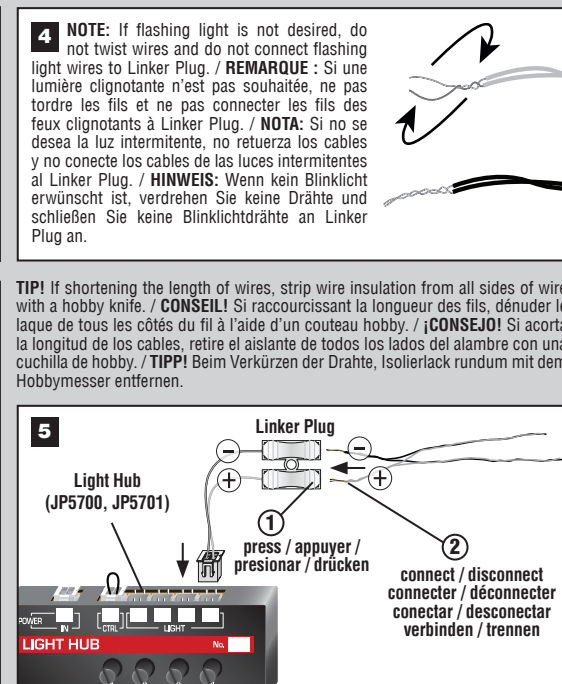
4 **NOTE:** If flashing light is not desired, do not twist wires and do not connect flashing light wires to Linker Plug. / **REMARQUE :** Si une lumière clignotante n'est pas souhaitée, ne pas tordre les fils et ne pas connecter les fils des feux clignotants à Linker Plug. / **NOTA:** Si no se desea la luz intermitente, no retuerza los cables y no conecte los cables de las luces intermitentes al Linker Plug. / **HINWEIS:** Wenn kein Blinklicht erwünscht ist, verdrehen Sie keine Drähte und schließen Sie keine Blinklichtdrähte an Linker Plug an.

**TIP!** If shortening the length of wires, strip wire insulation from all sides of wire with a hobby knife. / **CONSEIL!** Si raccourcissant la longueur des fils, dénuder le laque de tous les côtés du fil à l'aide d'un couteau hobby. / **¡CONSEJO!** Si acorta la longitud de los cables, retire el aislante de todos los lados del alambre con una cuchilla de hobby. / **TIPP!** Beim Verkürzen der Drahte, Isolierlack rundum mit dem Hobbymesser entfernen.

5

Linker Plug

Light Hub (JP5700, JP5701)

−

+

−

+

1 press / appuyer / presionar / drücken

2 connect / disconnect connecter / déconnecter conectar / desconectar verbinden / trennen

POWER IN

CTRL

LIGHT

LIGHT HUB

No.